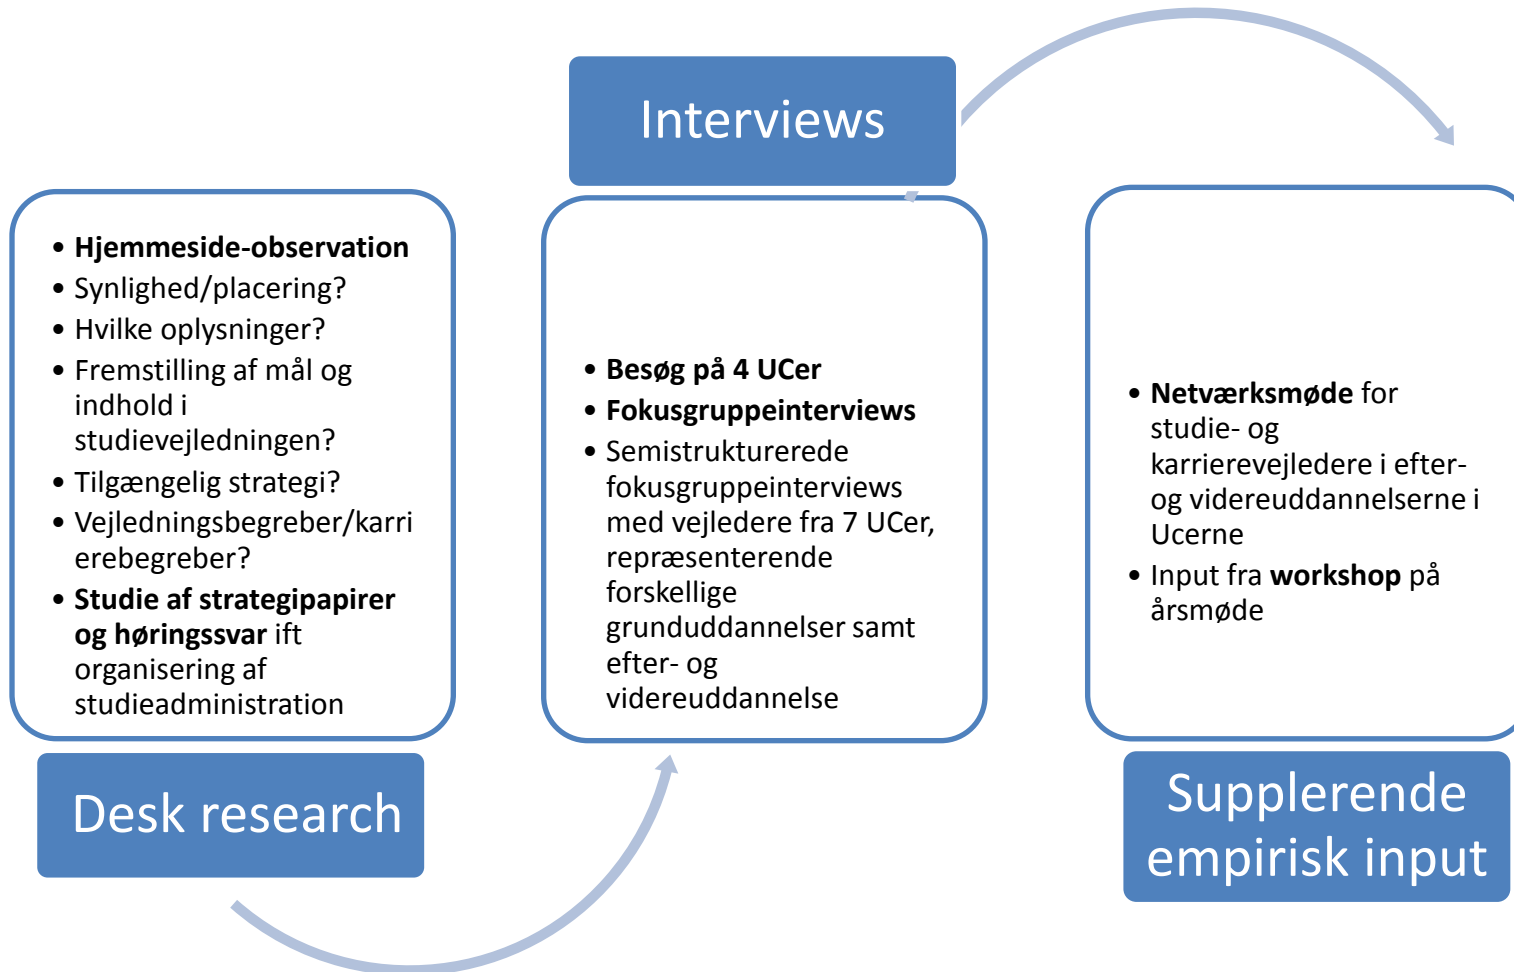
- Hjemmeside-observation
- Synlighed/placering?
- Hvilke oplysninger?
- Fremstilling af mål og indhold i studievejledningen?
- Tilgængelig strategi?
- Vejledningsbegreber/karrierebegreber?
- Studie af strategipapirer og høringssvar ift organisering af studieadministration

Desk research

Interviews

- Besøg på 4 UCer
- Fokusgruppeinterviews
- Semistrukturerede fokusgruppeinterviews med vejledere fra 7 UCer, repræsenterende forskellige grunduddannelser samt efter- og videreuddannelse

- Netværksmøde for studie- og karrierevejledere i efter- og videreuddannelserne i Ucerne
- Input fra workshop på årsmøde

Supplerende empirisk input